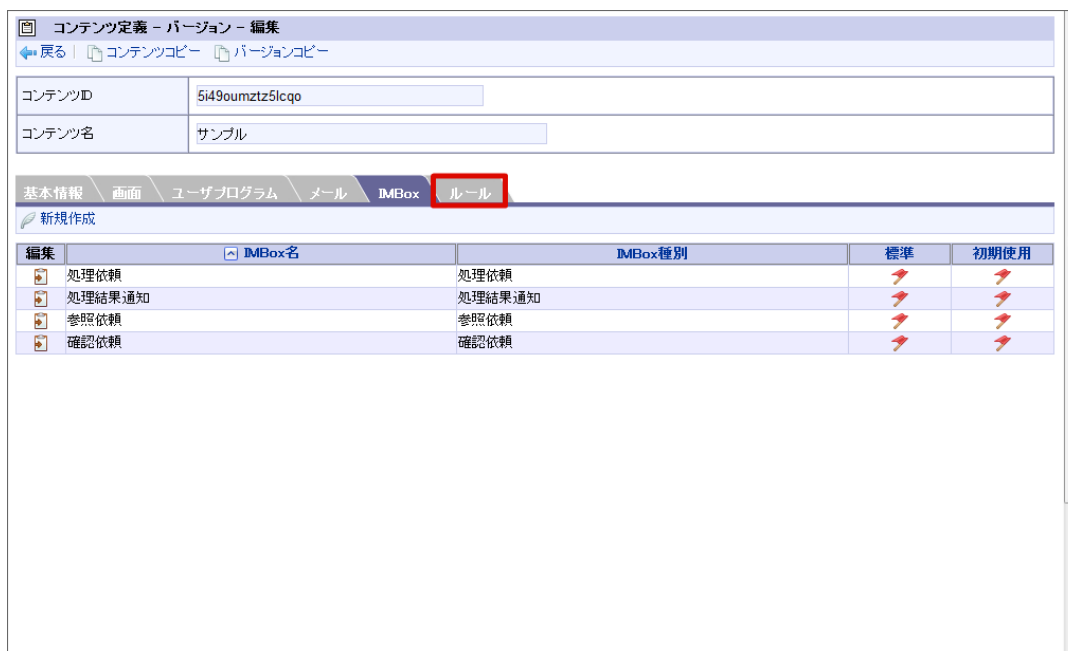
コンテンツ定義 – バージョン – 編集

戻る | コンテンツコピー バージョンコピー

| コンテンツID | 5i49oumztz5lcqo |
|---|---|
| コンテンツ名 | サンプル |

基本情報 画面 ユーザプログラム メール IMBox ルール

新規作成

| 編集 | IMBox名 | IMBox種別 | 標準 | 初期使用 |
|---|---|---|---|---|
| | 処理依頼 | 処理依頼 | | |
| | 処理結果通知 | 処理結果通知 | | |
| | 参照依頼 | 参照依頼 | | |
| | 確認依頼 | 確認依頼 | | |